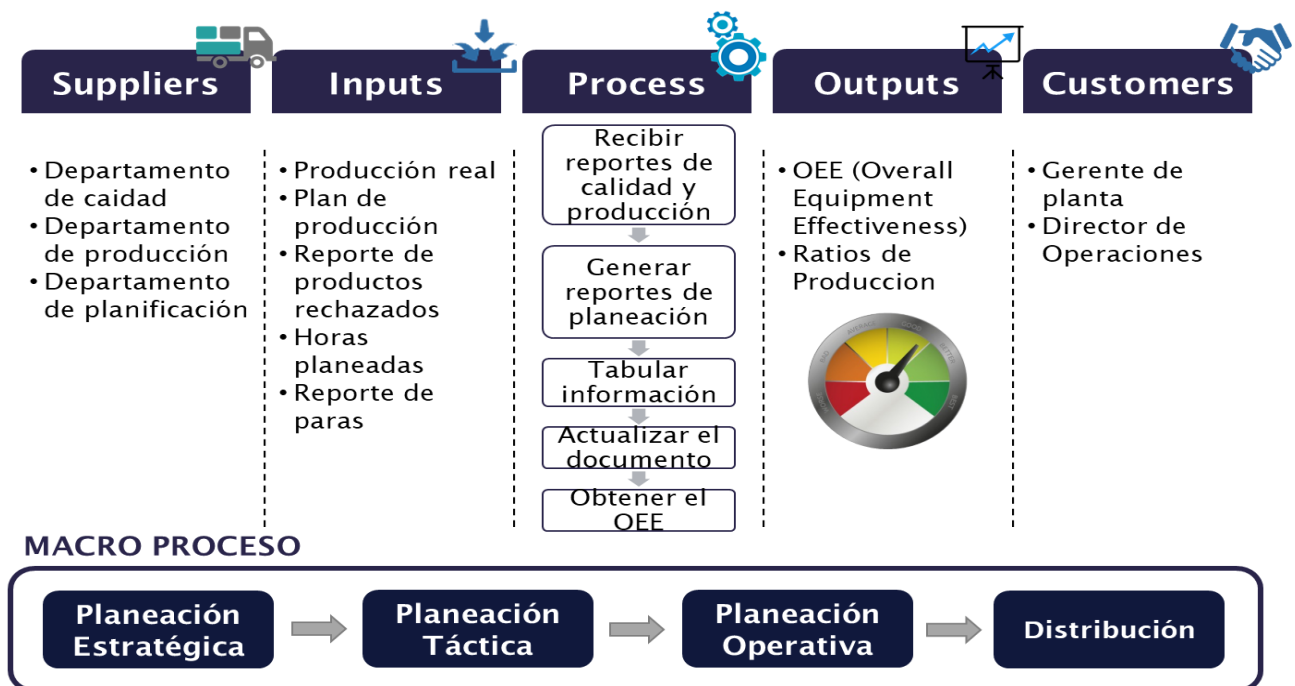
Suppliers

• Departamento de caidad
• Departamento de producción
• Departamento de planificación

Inputs

• Producción real
• Plan de producción
• Reporte de productos rechazados
• Horas planeadas
• Reporte de paras

Process

Recibir reportes de calidad y producción

Generar reportes de planeación

Tabular información

Actualizar el documento

Obtener el OEE

Outputs

• OEE (Overall Equipment Effectiveness)
• Ratios de Produccion

Customers

• Gerente de planta
• Director de Operaciones

MACRO PROCESO

Planeación Estratégica

Planeación Táctica

Planeación Operativa

Distribución